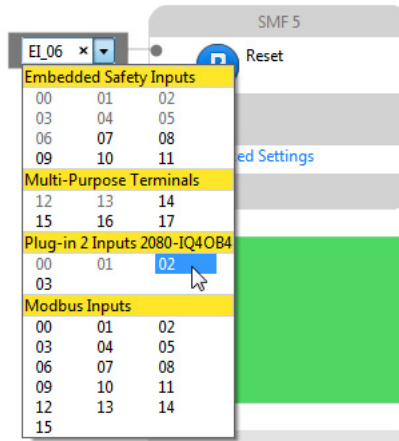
EI_06 ×

SMF 5

Reset

ed Settings

Embedded Safety Inputs

| 00 | 01 | 02 |
|---|---|---|
| 03 | 04 | 05 |
| 06 | 07 | 08 |
| 09 | 10 | 11 |

Multi-Purpose Terminals

| 12 | 13 | 14 |
|---|---|---|
| 15 | 16 | 17 |

Plug-in 2 Inputs 2080-IQ4OB4

| 00 | 01 | 02 |
|---|---|---|
| 03 | | |

Modbus Inputs

| 00 | 01 | 02 |
|---|---|---|
| 03 | 04 | 05 |
| 06 | 07 | 08 |
| 09 | 10 | 11 |
| 12 | 13 | 14 |
| 15 | | |